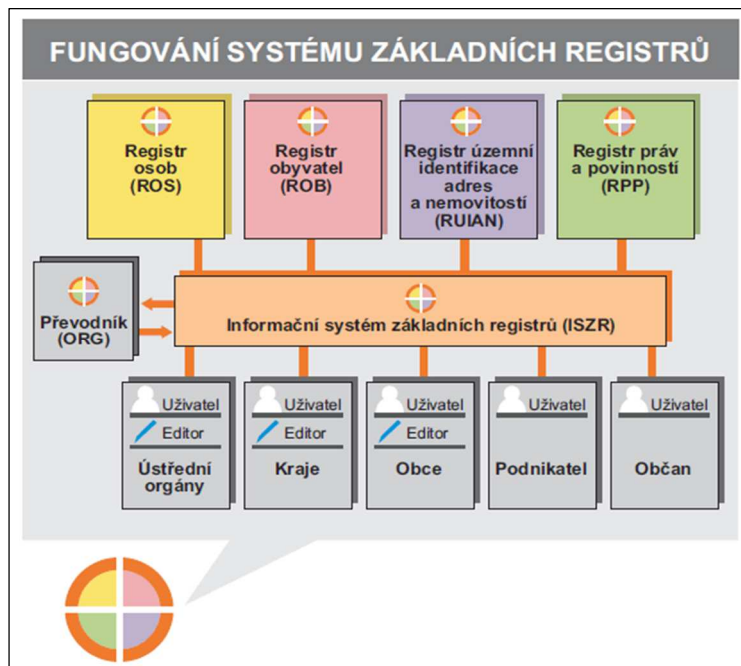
FUNGOVÁNÍ SYSTÉMU ZÁKLADNÍCH REGISTRŮ

Registr osob (ROS)

Registr obyvatel (ROB)

Registr územní identifikace adres a nemovitostí (RUIAN)

Registr práv a povinností (RPP)

Převodník (ORG)

Informační systém základních registrů (ISZR)

Uživatel
Editor
Ústřední orgány

Uživatel
Editor
Kraje

Uživatel
Editor
Obce

Uživatel
Podnikatel

Uživatel
Občan